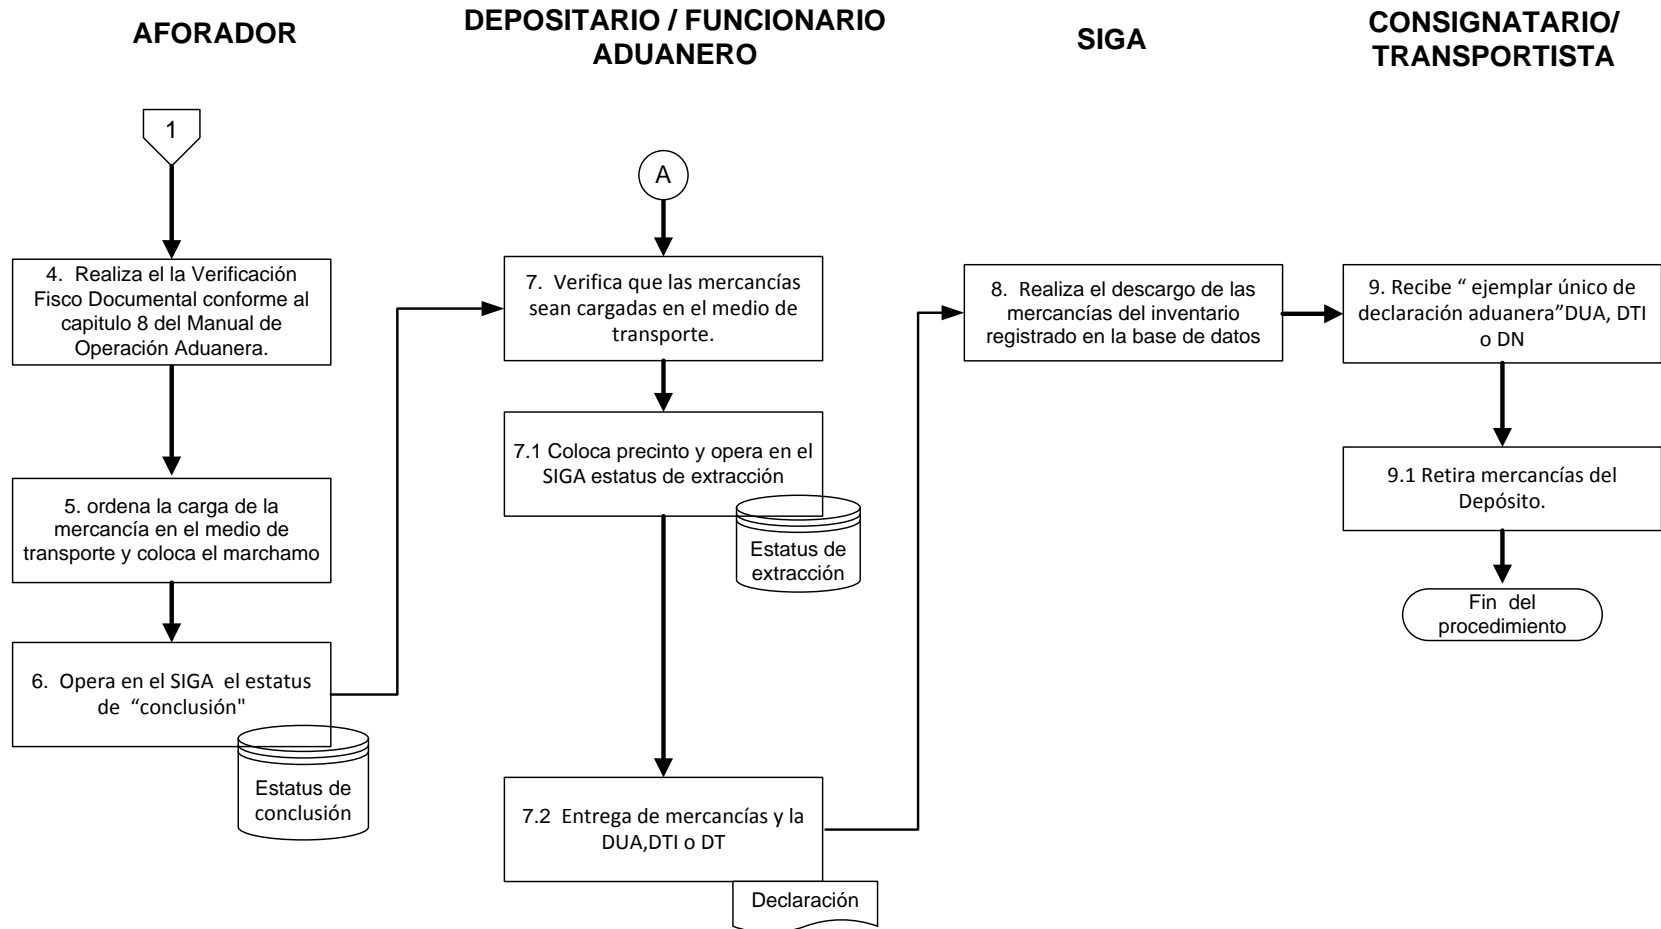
AFORADOR

DEPOSITARIO / FUNCIONARIO ADUANERO

SIGA

CONSIGNATARIO/ TRANSPORTISTA

1

4. Realiza el la Verificación Fisco Documental conforme al capitulo 8 del Manual de Operación Aduanera.

5. ordena la carga de la mercancía en el medio de transporte y coloca el marchamo

6. Opera en el SIGA el estatus de "conclusión"

Estatus de conclusión

A

7. Verifica que las mercancías sean cargadas en el medio de transporte.

7.1 Coloca precinto y opera en el SIGA estatus de extracción

Estatus de extracción

7.2 Entrega de mercancías y la DUA,DTI o DT

Declaración

8. Realiza el descargo de las mercancías del inventario registrado en la base de datos

9. Recibe " ejemplar único de declaración aduanera"DUA, DTI o DN

9.1 Retira mercancías del Depósito.

Fin del procedimiento